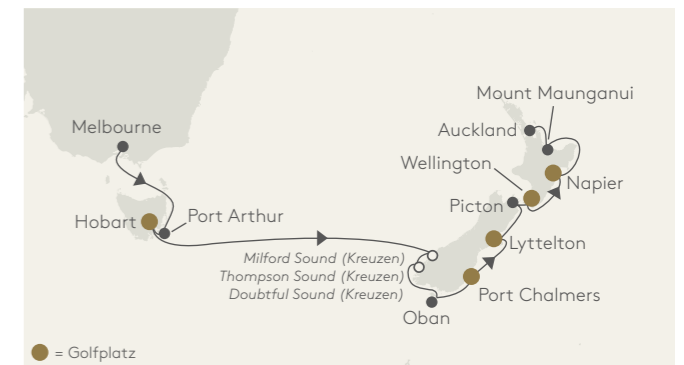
Mount Maunganui

Auckland

Melbourne

Wellington

Napier

Hobart

Port Arthur

Picton

Lyttelton

Milford Sound (Kreuzen)

Thompson Sound (Kreuzen)

Doubtful Sound (Kreuzen)

Port Chalmers

Oban

= Golfplatz